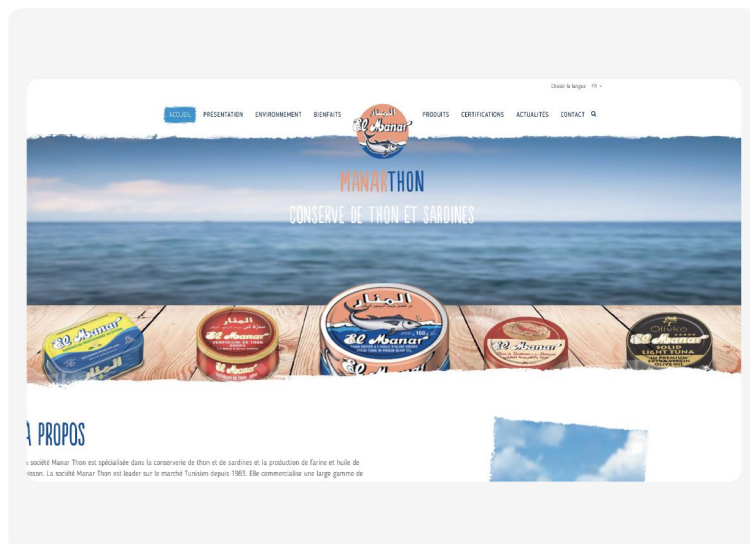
Choisir la langue FR

ACCUEIL PRÉSENTATION ENVIRONNEMENT BIENFAITS PRODUITS CERTIFICATIONS ACTUALITÉS CONTACT

المنار
El Manar

MANARTHON
CONSERVE DE THON ET SARDINES

El Manar
المنار

المنار
El Manar

المنار
El Manar

El Manar

Olivko
El Manar
SOLID LIGHT TUNA

A PROPOS

a société Manar Thon est spécialisée dans la conserverie de thon et de sardines et la production de farine et huile de poisson. La société Manar Thon est leader sur le marché Tunisien depuis 1983. Elle commercialise une large gamme de